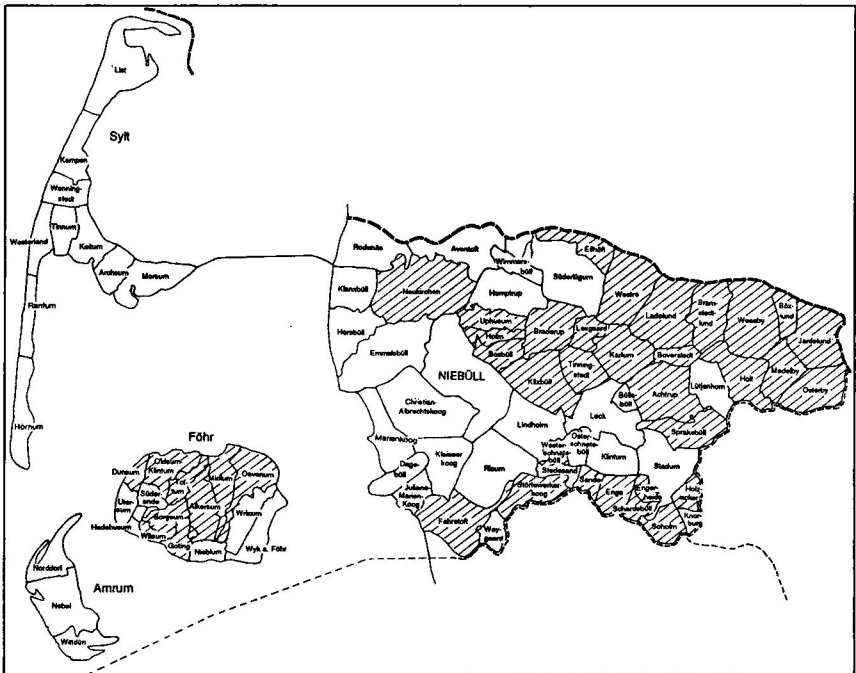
List

Sylt

Kampen

Wenningstedt

Tinnum

Westerland

Keitum

Archsum

Morsum

Rantum

Hörnum

Föhr

Oldsum

Klintum

Toftum

Midlum

Oevenum

Dunsum

Süderende

Utersum

Alkersum

Borgsum

Hedehusum

Witsum

Goting

Nieblum

Wrixum

Wyk a. Föhr

Amrum

Norddorf

Nebel

Wittdün

Rodenäs

Aventoft

Ellhöft

Wimmersbüll

Süderlügum

Klanxbüll

Neukirchen

Humptrup

Westre

Bramstedtlund

Böxlund

Weesby

Uphusum

Holm

Braderup

Ladelund

Jardelund

Karlum

Horsbüll

Emmelsbüll

Bosbüll

Tinningstedt

Boverstedt

Holt

Medelby

Osterby

Klixbüll

Lütjenhorn

NIEBÜLL

Christian-Albrechtskoog

Achtrup

Böxlund

Leck

Sprakebüll

Lindholm

Marienkoog

Osterschnatebüll

Westerschnatebüll

Klintum

Dagebüll

Klessenkoog

Risum

Stedesand

Stadum

Juliane-Marien-Koog

Störtewerkerkoog

Sande

Enge

Engerheide

Holzacker

Fahretoft

Waygaard

Schardebüll

Schoim

Knorburg